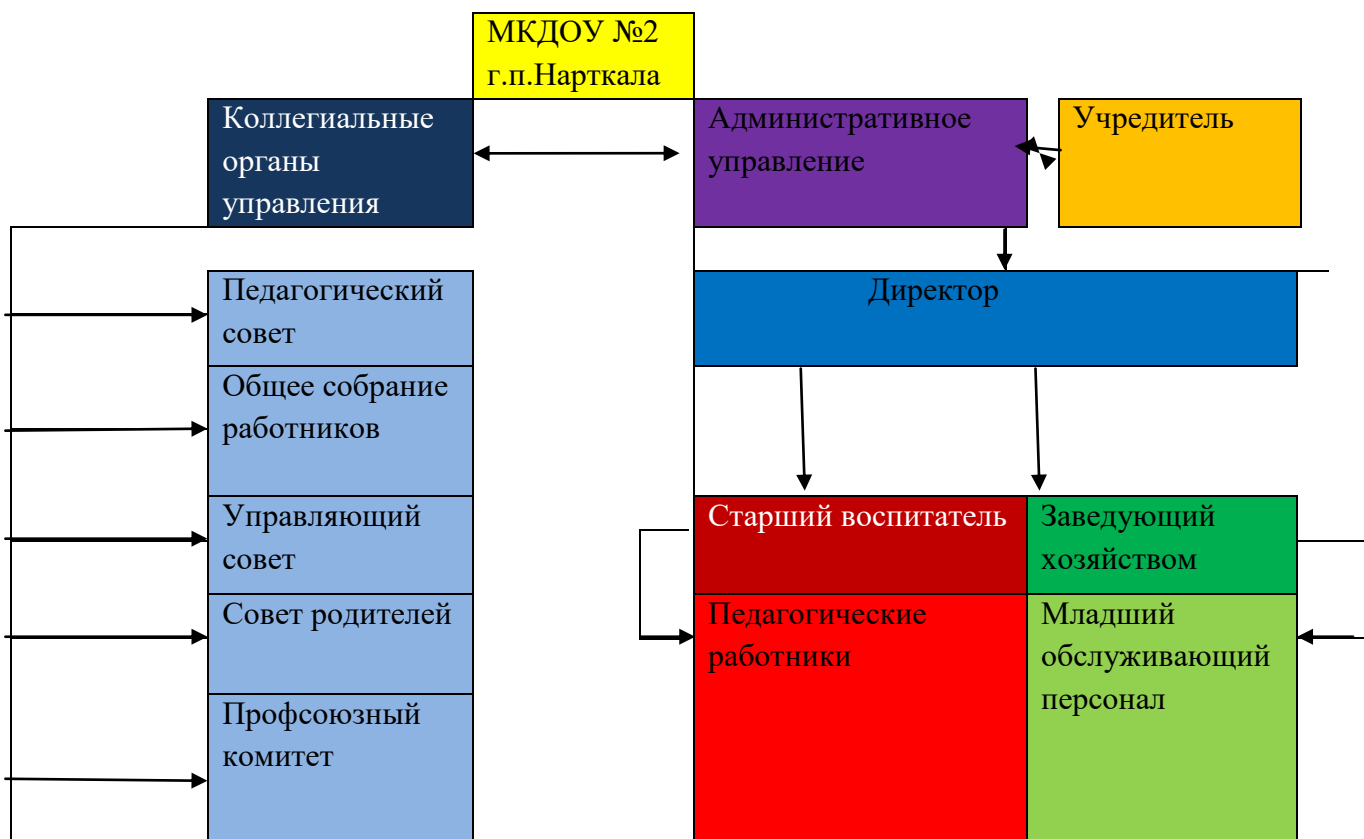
МКДОУ №2 г.п.Нарткала

Коллегиальные органы управления

Административное управление

Учредитель

Педагогический совет

Общее собрание работников

Управляющий совет

Совет родителей

Профсоюзный комитет

Директор

Старший воспитатель

Заведующий хозяйством

Педагогические работники

Младший обслуживающий персонал